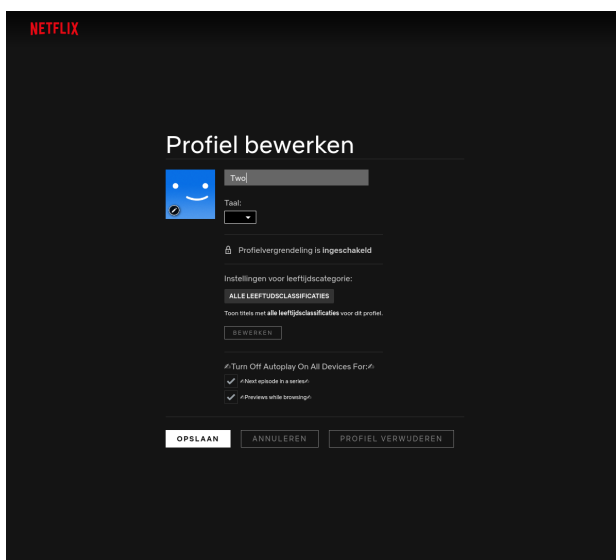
NETFLIX

Profiel bewerken

Two

Taal:

Profielvergrendeling is ingeschakeld

Instellingen voor leeftijdscategorie:

ALLE LEEFTIJDSCLASSIFICATIES

Toon titels met alle leeftijdsclassificaties voor dit profiel.

BEWERKEN

Turn Off Autoplay On All Devices For:

Next episode in a series

Previews while browsing

OPSLAAN

ANNULEREN

PROFIEL VERWIJDEREN